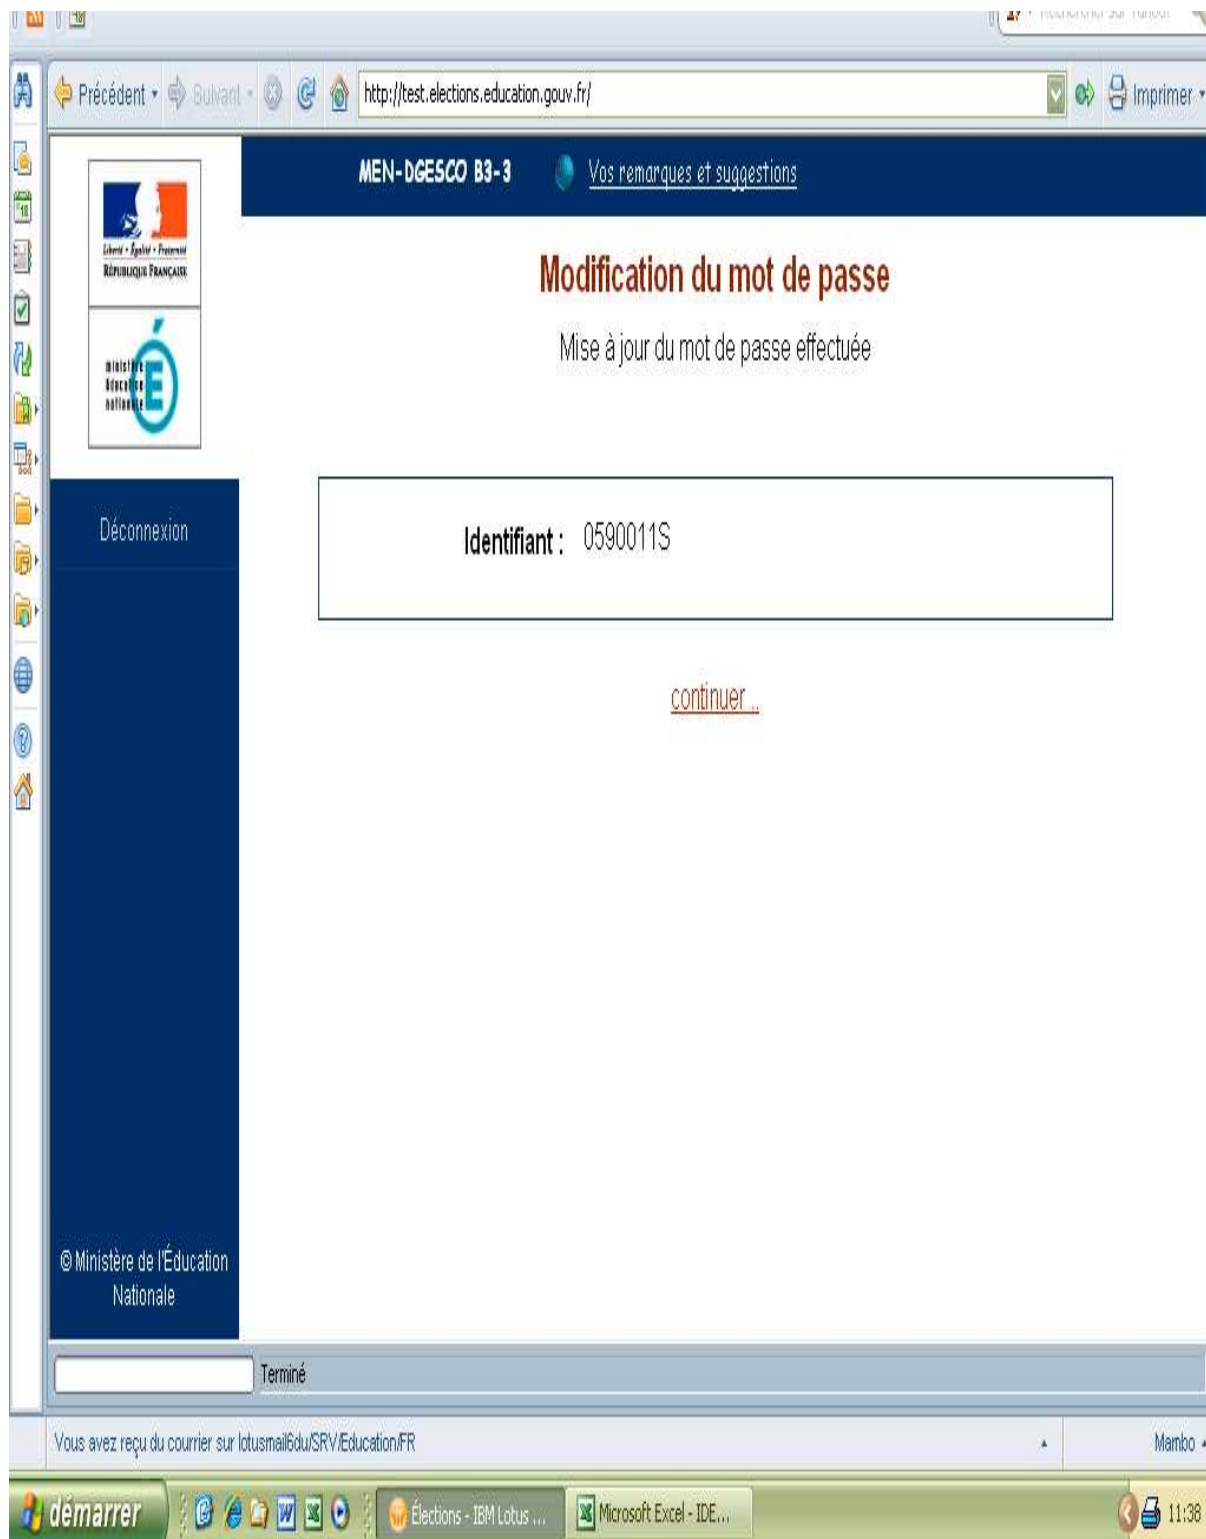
Précédent · Suivant · http://test.elections.education.gouv.fr/ Imprimer

Liberté • Égalité • Fraternité
RÉPUBLIQUE FRANÇAISE

ministère éducation nationale

MEN-DGESCO B3-3 Vos remarques et suggestions

Modification du mot de passe

Mise à jour du mot de passe effectuée

Déconnexion

Identifiant : 0590011S

continuer ..

© Ministère de l'Éducation Nationale

Terminé

Vous avez reçu du courrier sur lotusmail6du/SRV/Education/FR

Mambo

démarrer Élections - IBM Lotus ... Microsoft Excel - IDE... 11:38